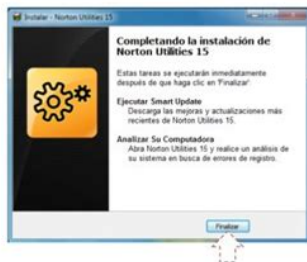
Instalar - Norton Utilities 15

Completando la instalación de Norton Utilities 15

Estas tareas se ejecutarán inmediatamente después de que haga clic en 'Finalizar'.

Ejecutar Smart Update
Descarga las mejoras y actualizaciones más recientes de Norton Utilities 15.

Analizar Su Computadora
Abra Norton Utilities 15 y realice un análisis de su sistema en busca de errores de registro.

Finalizar